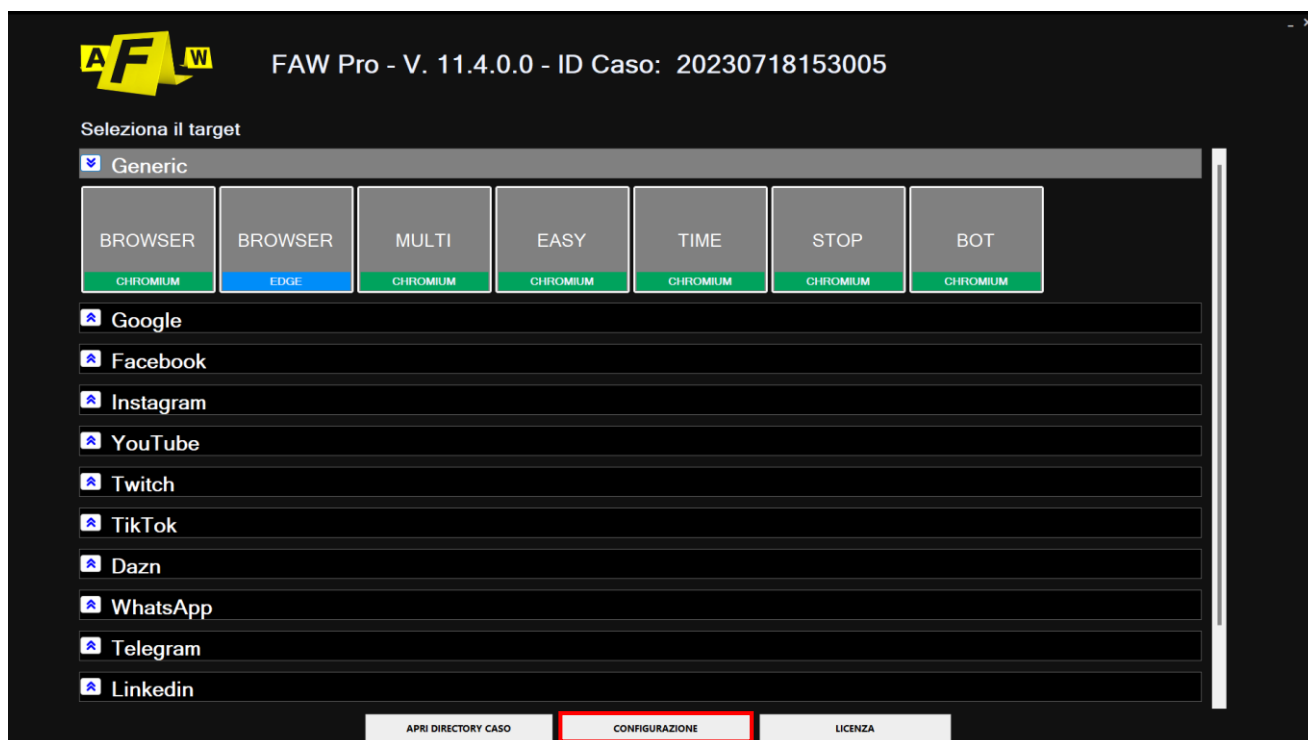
A F W

FAW Pro - V. 11.4.0.0 - ID Caso: 20230718153005

- ×

Seleziona il target

Generic

BROWSER
CHROMIUM

BROWSER
EDGE

MULTI
CHROMIUM

EASY
CHROMIUM

TIME
CHROMIUM

STOP
CHROMIUM

BOT
CHROMIUM

Google

Facebook

Instagram

YouTube

Twitch

TikTok

Dazn

WhatsApp

Telegram

Linkedin

APRI DIRECTORY CASO

CONFIGURAZIONE

LICENZA